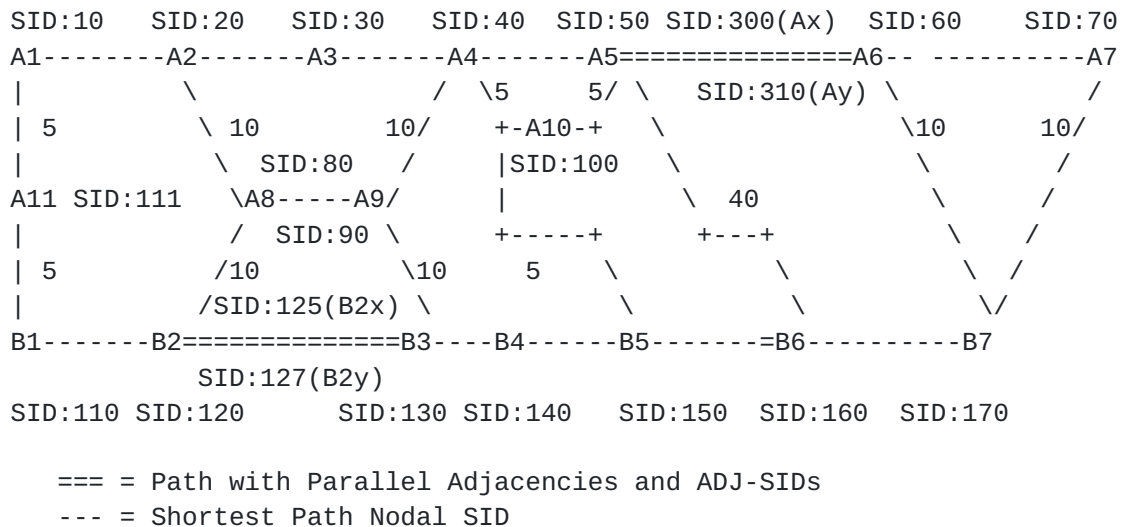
SID:10    SID:20    SID:30    SID:40   SID:50 SID:300(Ax)  SID:60     SID:70
A1--------A2-------A3-------A4-------A5==============A6-- ----------A7
|          \                /  \5     5/ \   SID:310(Ay) \           /
| 5         \ 10        10/    +-A10-+    \               \10     10/
|            \  SID:80   /     |SID:100    \               \       /
A11 SID:111   \A8-----A9/      |            \  40           \     /
|             /  SID:90 \      +-----+      +---+            \   /
| 5          /10         \10     5    \          \            \ /
|           /SID:125(B2x) \            \          \            \/
B1-------B2==============B3----B4------B5-------=B6----------B7
            SID:127(B2y)
SID:110 SID:120      SID:130 SID:140   SID:150  SID:160  SID:170

   === = Path with Parallel Adjacencies and ADJ-SIDs
   --- = Shortest Path Nodal SID